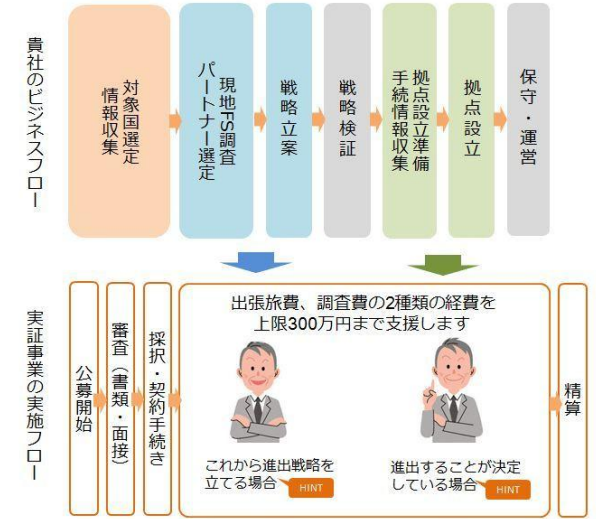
貴社のビジネスフロー

対象国選定
情報収集

現地FS調査
パートナー選定

戦略立案

戦略検証

拠点設立準備
手続情報収集

拠点設立

保守・運営

実証事業の実施フロー

公募開始

審査（書類・面接）

採択・契約手続き

出張旅費、調査費の2種類の経費を上限300万円まで支援します

これから進出戦略を立てる場合 HINT

進出することが決定している場合 HINT

精算